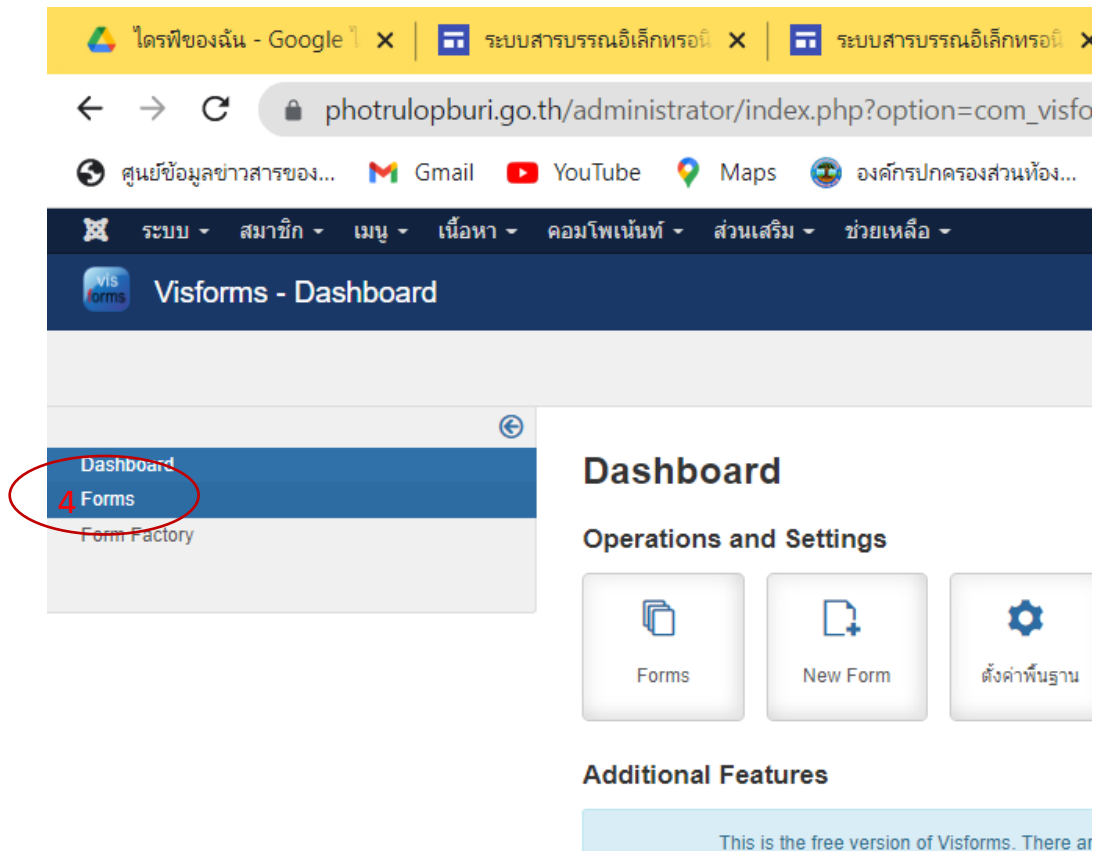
ไดรฟ์ของฉัน - Google ไ ×
ระบบสารบรรณอิเล็กทรอนิ ×
ระบบสารบรรณอิเล็กทรอนิ ×

photrulopburi.go.th/administrator/index.php?option=com_visfo

ศูนย์ข้อมูลข่าวสารของ... Gmail YouTube Maps องค์กรปกครองส่วนท้อง...

ระบบ ▾ สมาชิก ▾ เมนู ▾ เนื้อหา ▾ คอมโพเน้นท์ ▾ ส่วนเสริม ▾ ช่วยเหลือ ▾

vis forms Visforms - Dashboard

Dashboard
4 Forms
Form Factory

Dashboard

Operations and Settings

Forms
New Form
ตั้งค่าพื้นฐาน

Additional Features

This is the free version of Visforms. There ar